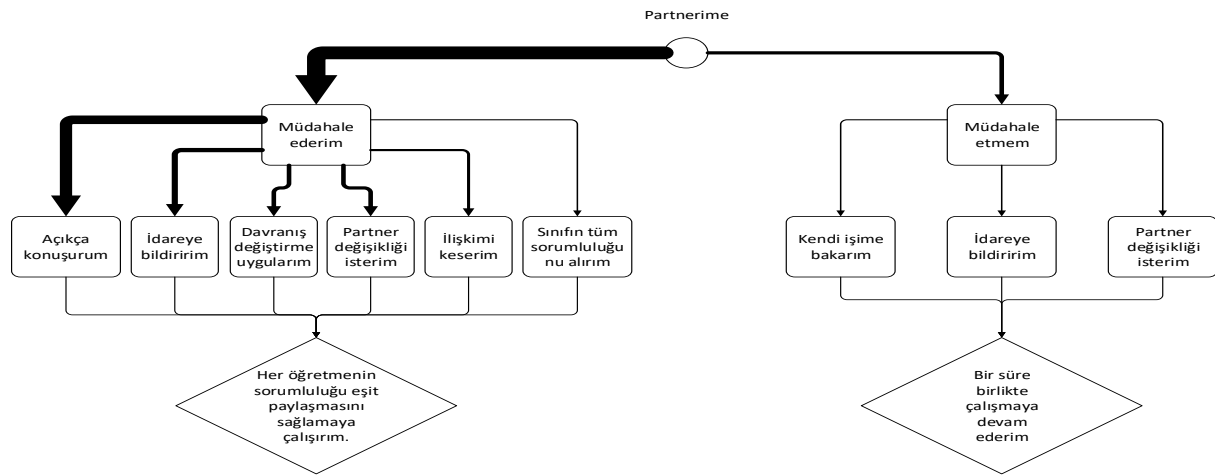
Partnerime

Müdahale ederim

Açıkça konuşurum

İdareye bildiririm

Davranış değiştirme uygularım

Partner değişikliği isterim

İlişkimi keserim

Sınıfın tüm sorumluluğunu alırım

Her öğretmenin sorumluluğu eşit paylaşmasını sağlamaya çalışırım.

Müdahale etmem

Kendi işime bakarım

İdareye bildiririm

Partner değişikliği isterim

Bir süre birlikte çalışmaya devam ederim